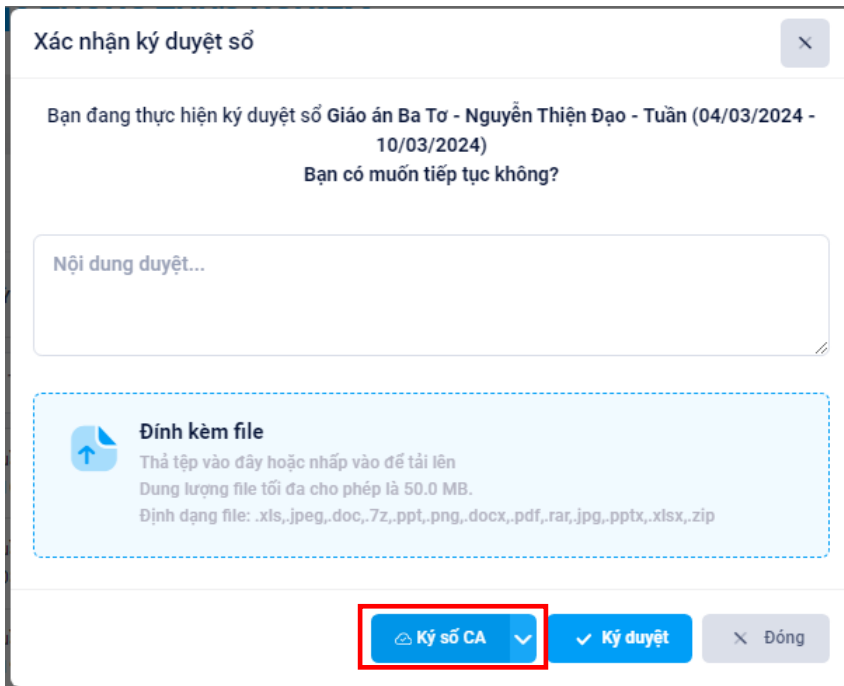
Xác nhận ký duyệt sổ

×

Bạn đang thực hiện ký duyệt sổ Giáo án Ba Tơ - Nguyễn Thiện Đạo - Tuần (04/03/2024 - 10/03/2024)

Bạn có muốn tiếp tục không?

Nội dung duyệt...

Đính kèm file

Thả tệp vào đây hoặc nhấp vào để tải lên

Dung lượng file tối đa cho phép là 50.0 MB.

Định dạng file: .xls,.jpeg,.doc,.7z,.ppt,.png,.docx,.pdf,.rar,.jpg,.pptx,.xlsx,.zip

Ký số CA

Ký duyệt

Đóng